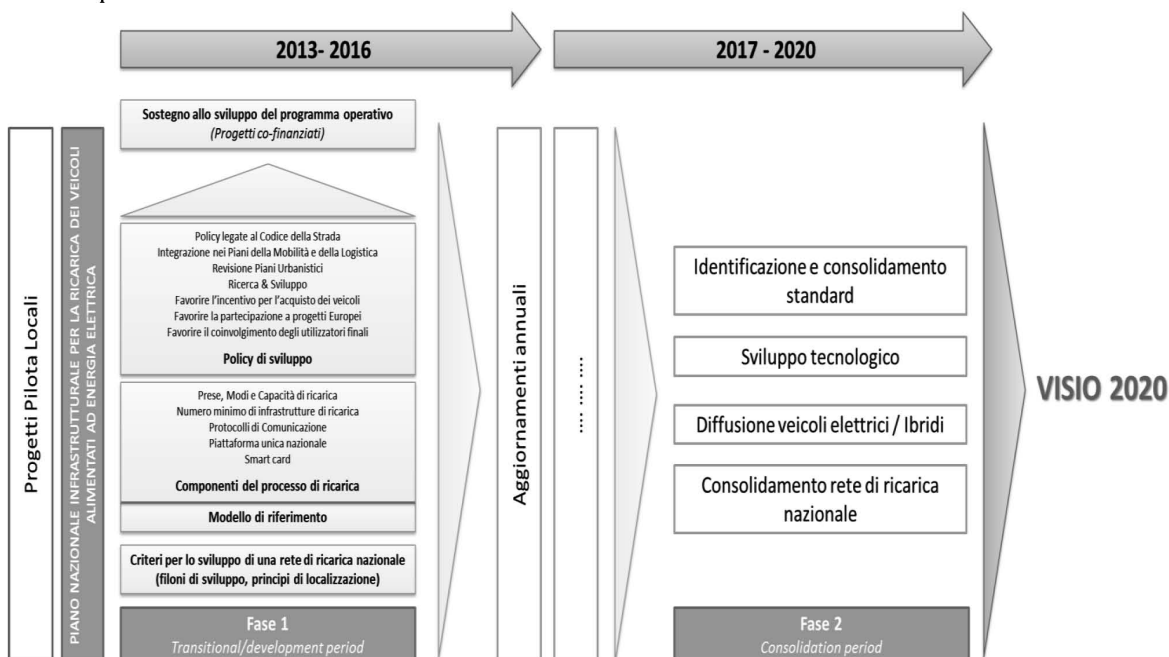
2013- 2016

2017 - 2020

Progetti Pilota Locali

PIANO NAZIONALE INFRASTRUTTURALE PER LA RICARICA DEI VEICOLI ALIMENTATI AD ENERGIA ELETTRICA

Sostegno allo sviluppo del programma operativo
(Progetti co-finanziati)

Policy legate al Codice della Strada
Integrazione nei Piani della Mobilità e della Logistica
Revisione Piani Urbanistici
Ricerca & Sviluppo
Favorire l'incentivo per l'acquisto dei veicoli
Favorire la partecipazione a progetti Europei
Favorire il coinvolgimento degli utilizzatori finali

Policy di sviluppo

Prese, Modi e Capacità di ricarica
Numero minimo di infrastrutture di ricarica
Protocolli di Comunicazione
Piattaforma unica nazionale
Smart card

Componenti del processo di ricarica

Modello di riferimento

Criteri per lo sviluppo di una rete di ricarica nazionale
(filoni di sviluppo, principi di localizzazione)

Fase 1
Transitional/development period

Aggiornamenti annuali

… …

Identificazione e consolidamento standard

Sviluppo tecnologico

Diffusione veicoli elettrici / Ibridi

Consolidamento rete di ricarica nazionale

Fase 2
Consolidation period

VISIO 2020